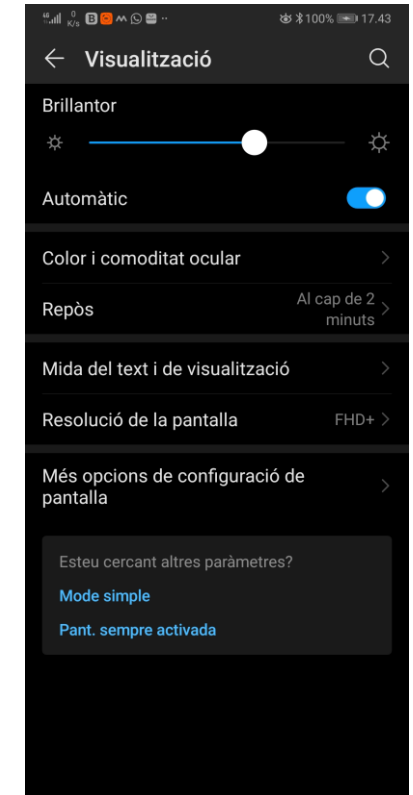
0 K/s 100% 17.43

Visualització

Brillantor

Automàtic

Color i comoditat ocular

Repòs
Al cap de 2 minuts

Mida del text i de visualització

Resolució de la pantalla
FHD+

Més opcions de configuració de pantalla

Esteu cercant altres paràmetres?

Mode simple

Pant. sempre activada